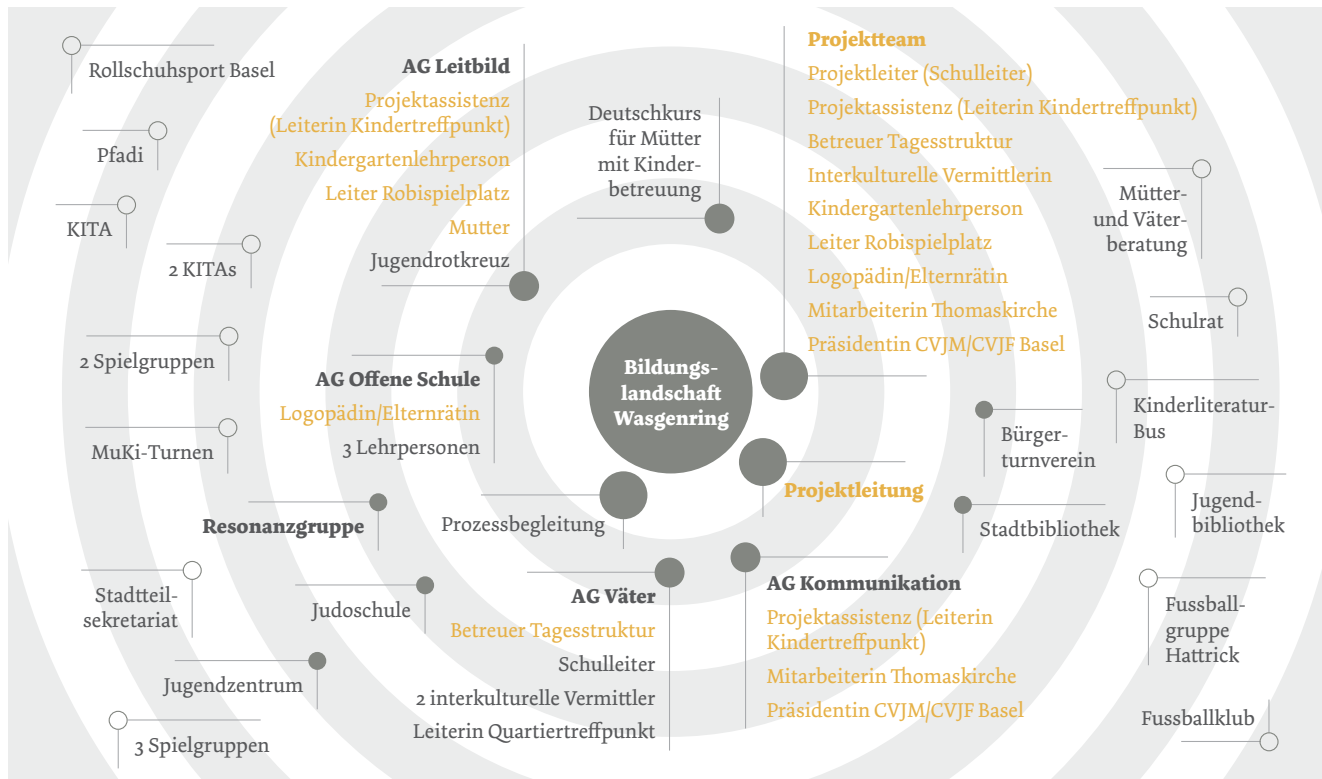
Rollschuhsport Basel

Pfadi

KITA

2 KITAs

2 Spielgruppen

MuKi-Turnen

Stadtteilsekretariat

Jugendzentrum

3 Spielgruppen

AG Leitbild
Projektassistenz (Leiterin Kindertreffpunkt)
Kindergartenlehrperson
Leiter Robispielplatz
Mutter
Jugendrotkreuz

Deutschkurs für Mütter mit Kinderbetreuung

AG Offene Schule
Logopädin/Elternrätin
3 Lehrpersonen

Resonanzgruppe

Prozessbegleitung

Judoschule

AG Väter
Betreuer Tagesstruktur
Schulleiter
2 interkulturelle Vermittler
Leiterin Quartiertreffpunkt

Bildungslandschaft Wasgenring

Projektteam
Projektleiter (Schulleiter)
Projektassistenz (Leiterin Kindertreffpunkt)
Betreuer Tagesstruktur
Interkulturelle Vermittlerin
Kindergartenlehrperson
Leiter Robispielplatz
Logopädin/Elternrätin
Mitarbeiterin Thomaskirche
Präsidentin CVJM/CVJF Basel

Projektleitung

AG Kommunikation
Projektassistenz (Leiterin Kindertreffpunkt)
Mitarbeiterin Thomaskirche
Präsidentin CVJM/CVJF Basel

Mütter- und Väterberatung

Schulrat

Kinderliteratur-Bus

Bürgerturnverein

Stadtbibliothek

Jugendbibliothek

Fussballgruppe Hattrick

Fussballklub